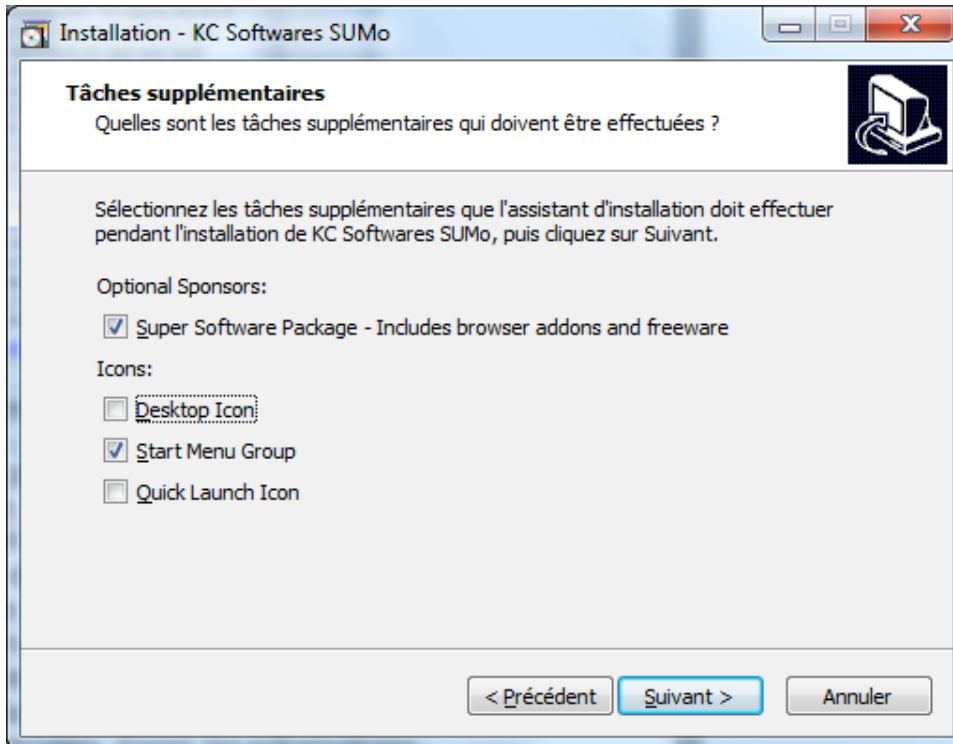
Installation - KC Softwares SUMo

Tâches supplémentaires
Quelles sont les tâches supplémentaires qui doivent être effectuées ?

Sélectionnez les tâches supplémentaires que l'assistant d'installation doit effectuer pendant l'installation de KC Softwares SUMo, puis cliquez sur Suivant.

Optional Sponsors:

Super Software Package - Includes browser addons and freeware

Icons:

Desktop Icon

Start Menu Group

Quick Launch Icon

< Précédent
Suivant >
Annuler